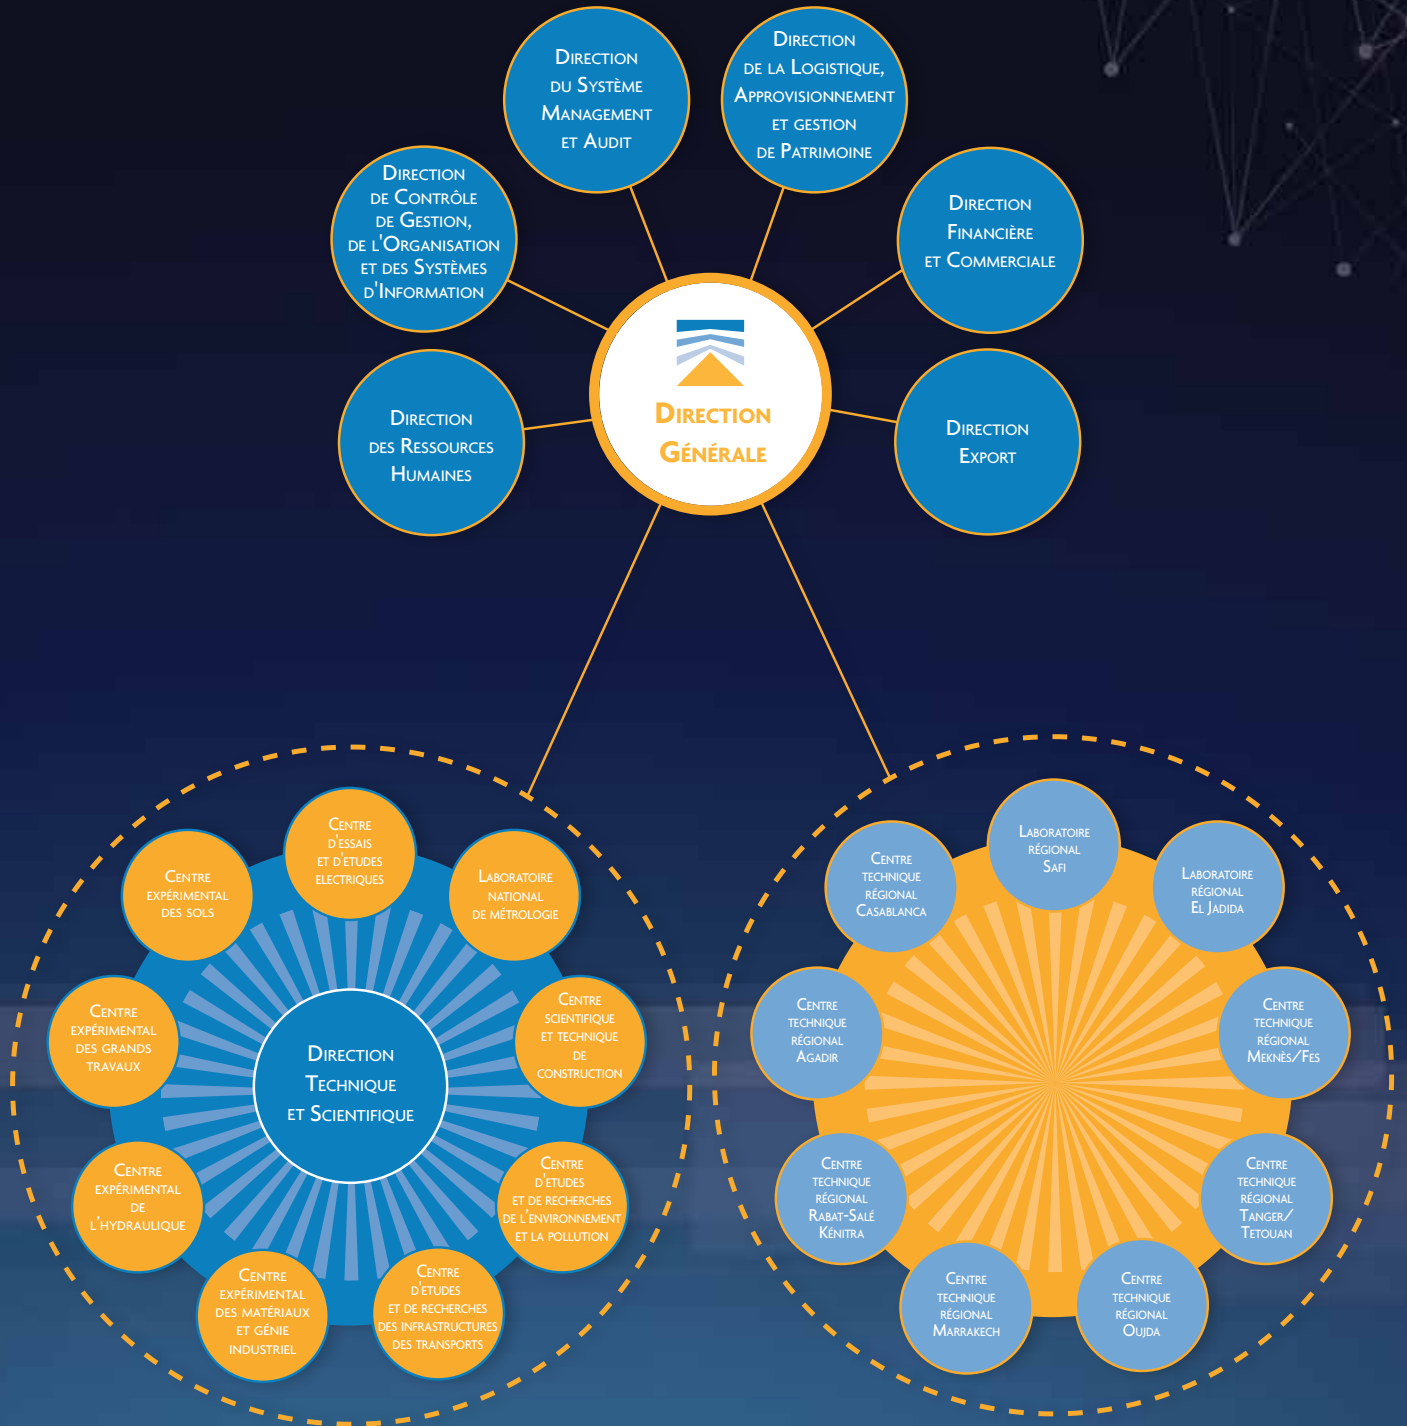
Direction du Système Management et Audit

Direction de la Logistique, Approvisionnement et gestion de Patrimoine

Direction de Contrôle de Gestion, de l'Organisation et des Systèmes d'Information

Direction Financière et Commerciale

Direction des Ressources Humaines

Direction Générale

Direction Export

Centre d'essais et d'etudes electriques

Centre expérimental des sols

Laboratoire national de métrologie

Centre expérimental des grands travaux

Direction Technique et Scientifique

Centre scientifique et technique de construction

Centre expérimental de l'hydraulique

Centre d'etudes et de recherches de l'environnement et la pollution

Centre expérimental des matériaux et génie industriel

Centre d'etudes et de recherches des infrastructures des transports

Laboratoire régional Safi

Centre technique régional Casablanca

Laboratoire régional El Jadida

Centre technique régional Agadir

Centre technique régional Meknès/Fes

Centre technique régional Rabat-Salé Kénitra

Centre technique régional Tanger/Tetouan

Centre technique régional Marrakech

Centre technique régional Oujda